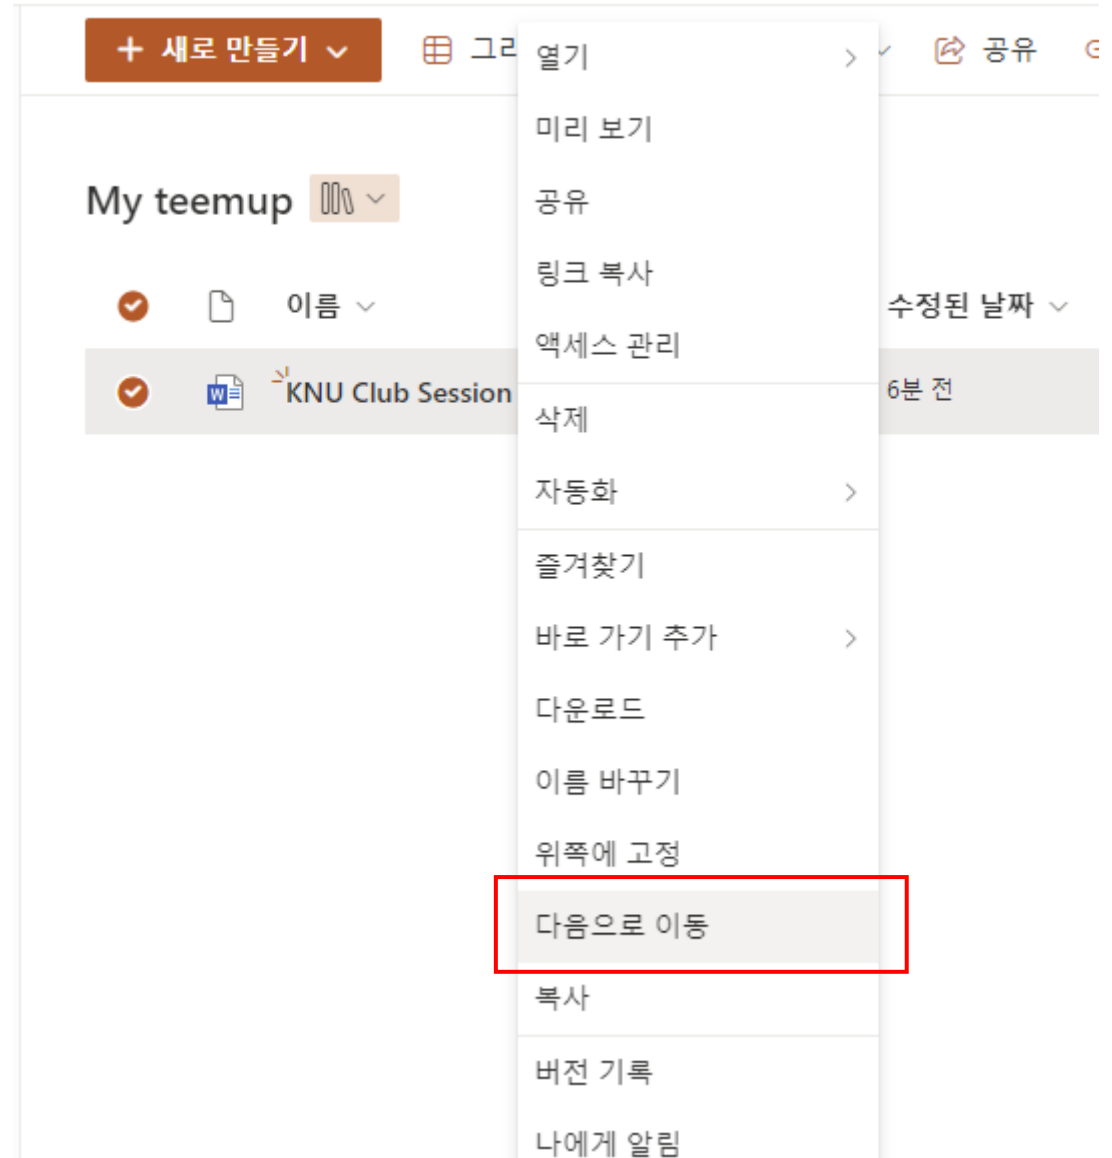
+ 새로 만들기
그리
공유

My teemup

이름
수정된 날짜
KNU Club Session
6분 전

열기
미리 보기
공유
링크 복사
액세스 관리
삭제
자동화
즐겨찾기
바로 가기 추가
다운로드
이름 바꾸기
위쪽에 고정
다음으로 이동
복사
버전 기록
나에게 알림